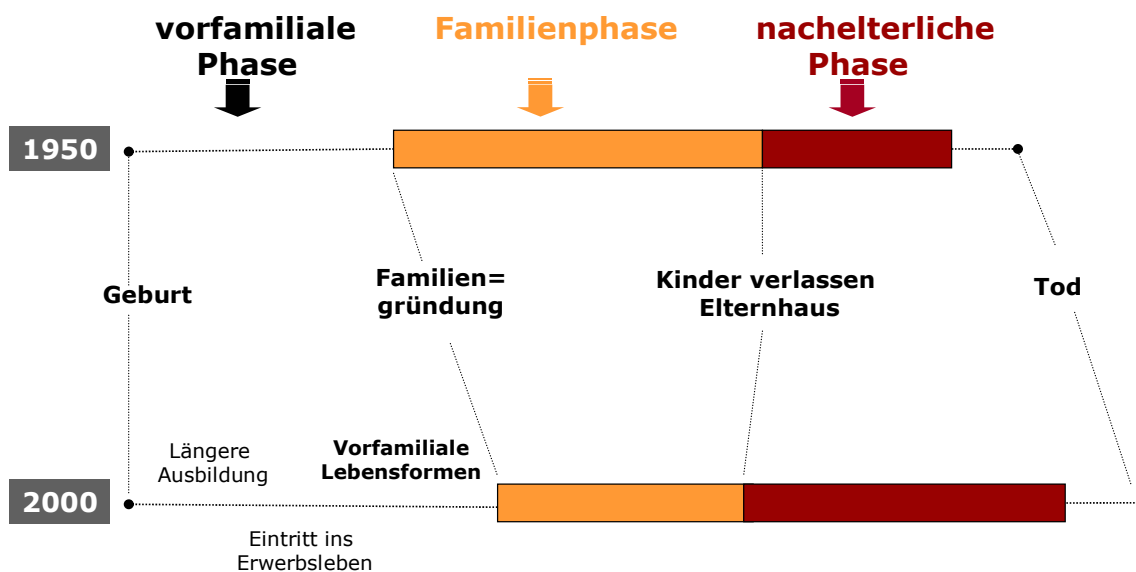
vorfamiliale Phase

Familienphase

nachelterliche Phase

1950

Geburt

Familien= gründung

Kinder verlassen Elternhaus

Tod

Längere Ausbildung

Vorfamiliale Lebensformen

2000

Eintritt ins Erwerbsleben